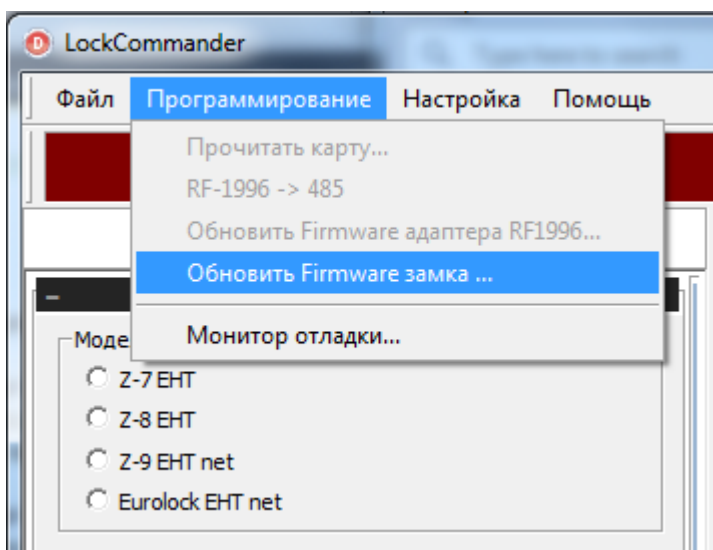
LockCommander

Файл Программирование Настройка Помощь

Прочитать карту...
RF-1996 -> 485
Обновить Firmware адаптера RF1996...
Обновить Firmware замка ...
Монитор отладки...

Моде

Z-7 EHT
Z-8 EHT
Z-9 EHT net
Eurolock EHT net